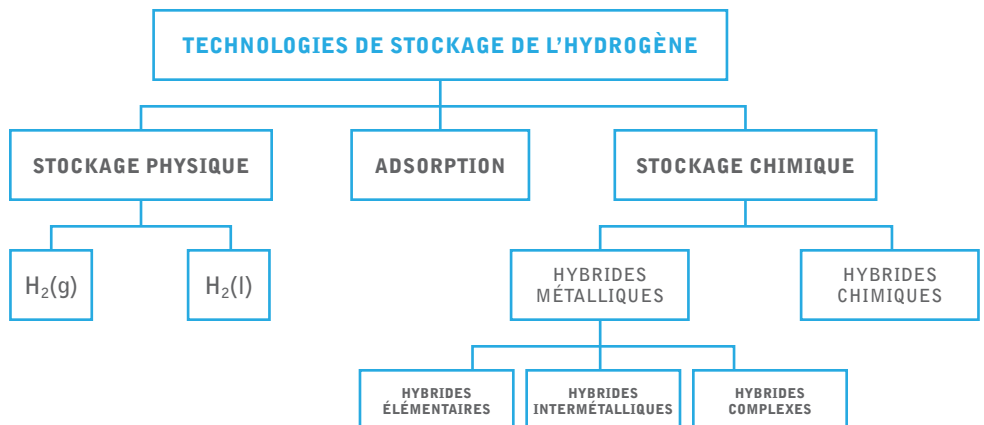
TECHNOLOGIES DE STOCKAGE DE L'HYDROGÈNE

STOCKAGE PHYSIQUE

ADSORPTION

STOCKAGE CHIMIQUE

$H_2(g)$

$H_2(l)$

HYBRIDES MÉTALLIQUES

HYBRIDES CHIMIQUES

HYBRIDES ÉLÉMENTAIRES

HYBRIDES INTERMÉTALLIQUES

HYBRIDES COMPLEXES